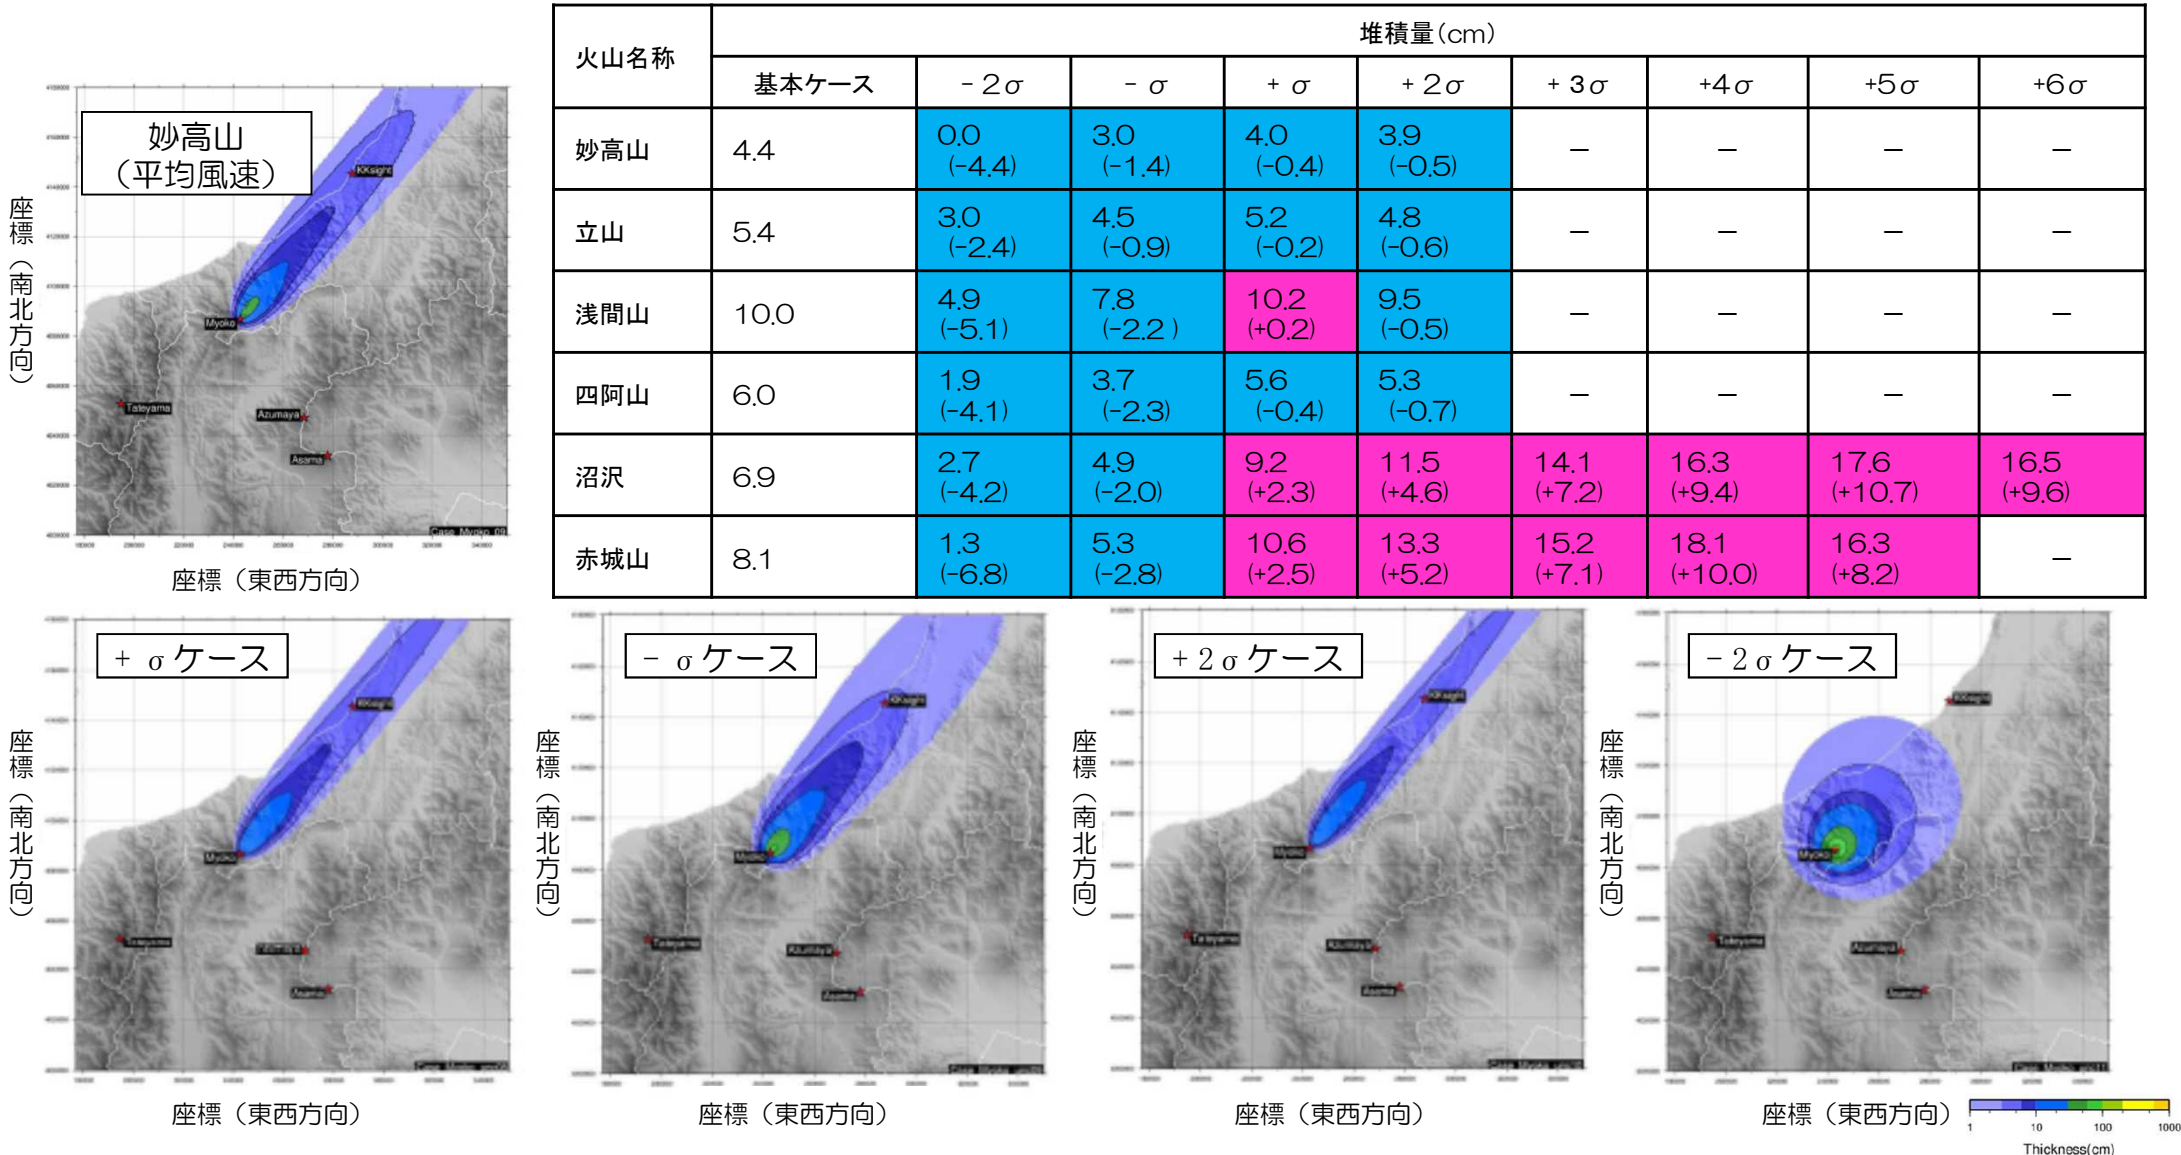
妙高山
（平均風速）

KKsight
Myoko
Tateyama
Azumaya
Asama
Case_Myoko_09

座標（南北方向）

座標（東西方向）

| 火山名称 | 堆積量(cm) | | | | | | | | |
|---|---|---|---|---|---|---|---|---|---|
| | 基本ケース | $-2\sigma$ | $-\sigma$ | $+\sigma$ | $+2\sigma$ | $+3\sigma$ | $+4\sigma$ | $+5\sigma$ | $+6\sigma$ |
| 妙高山 | 4.4 | 0.0 (-4.4) | 3.0 (-1.4) | 4.0 (-0.4) | 3.9 (-0.5) | – | – | – | – |
| 立山 | 5.4 | 3.0 (-2.4) | 4.5 (-0.9) | 5.2 (-0.2) | 4.8 (-0.6) | – | – | – | – |
| 浅間山 | 10.0 | 4.9 (-5.1) | 7.8 (-2.2 ) | 10.2 (+0.2) | 9.5 (-0.5) | – | – | – | – |
| 四阿山 | 6.0 | 1.9 (-4.1) | 3.7 (-2.3) | 5.6 (-0.4) | 5.3 (-0.7) | – | – | – | – |
| 沼沢 | 6.9 | 2.7 (-4.2) | 4.9 (-2.0) | 9.2 (+2.3) | 11.5 (+4.6) | 14.1 (+7.2) | 16.3 (+9.4) | 17.6 (+10.7) | 16.5 (+9.6) |
| 赤城山 | 8.1 | 1.3 (-6.8) | 5.3 (-2.8) | 10.6 (+2.5) | 13.3 (+5.2) | 15.2 (+7.1) | 18.1 (+10.0) | 16.3 (+8.2) | – |

$+\sigma$ケース

座標（南北方向）

座標（東西方向）

$-\sigma$ケース

座標（南北方向）

座標（東西方向）

$+2\sigma$ケース

座標（南北方向）

座標（東西方向）

$-2\sigma$ケース

座標（南北方向）

座標（東西方向）

1 10 100 1000
Thickness(cm)